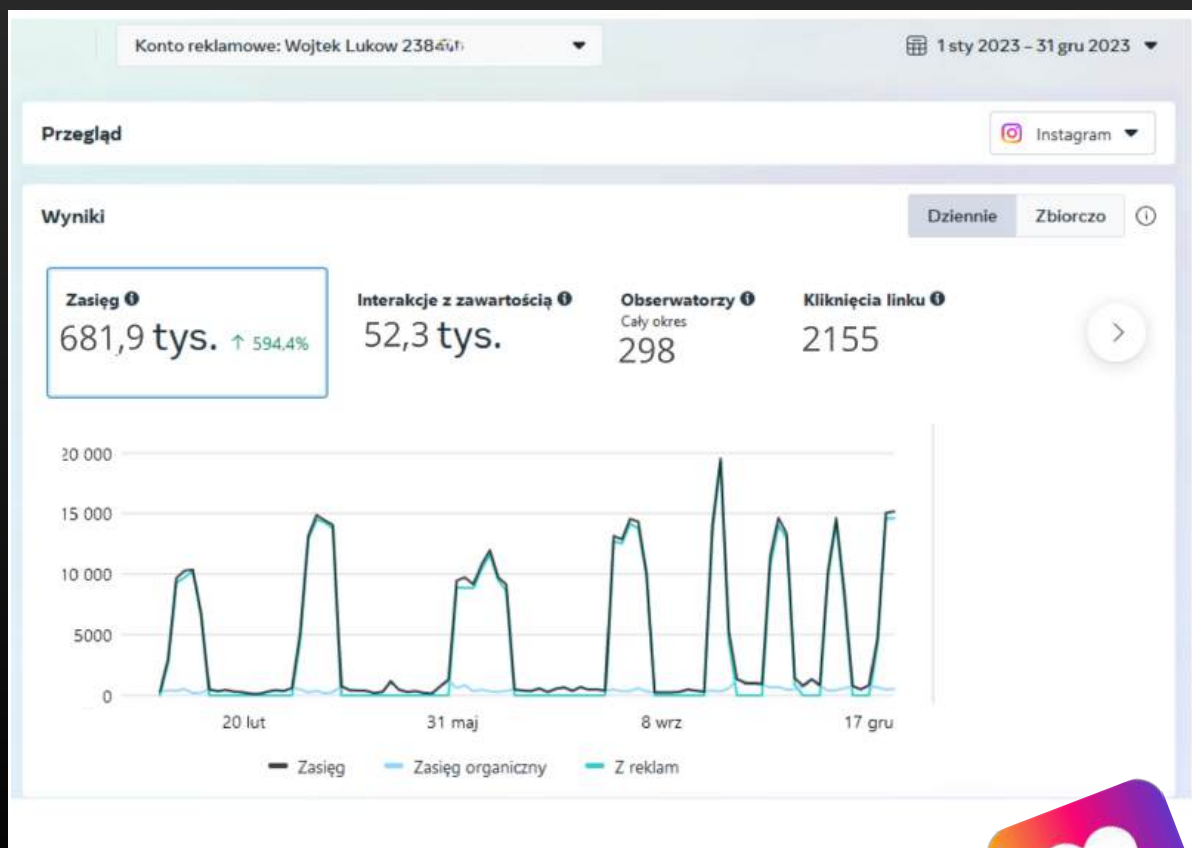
Konto reklamowe: Wojtek Lukow 238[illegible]

1 sty 2023 – 31 gru 2023

Przegląd

Instagram

Wyniki

Dziennie

Zbiorczo

Zasięg
681,9 tys. ↑ 594,4%

Interakcje z zawartością
52,3 tys.

Obserwatorzy
Cały okres
298

Kliknięcia linku
2155

20 000
15 000
10 000
5000
0

20 lut
31 maj
8 wrz
17 gru

Zasięg
Zasięg organiczny
Z reklam